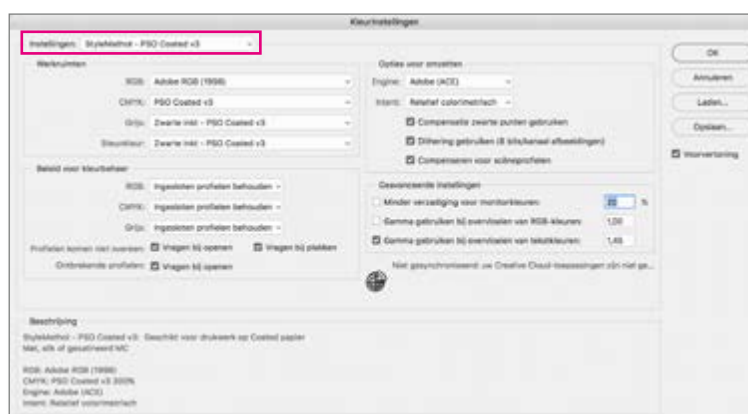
Kleurinstellingen

Instellingen: Stylekethol - PSO Coated v3

Werkruimten

RGB: Adobe RGB (1998)

CMYK: PSO Coated v3

Grijs: Zwarte inkt - PSO Coated v3

Steunkleur: Zwarte inkt - PSO Coated v3

Beleid voor kleurbeheer

RGB: Ingesloten profielen behouden

CMYK: Ingesloten profielen behouden

Grijs: Ingesloten profielen behouden

Profielen komen niet overeen: Vragen bij openen Vragen bij plakken

Ontbrekende profielen: Vragen bij openen

Opties voor omzetten

Engine: Adobe (ACE)

Intent: Relatief colorimetrisch

Compensatie zwarte punten gebruiken

Dithering gebruiken (8 bits/kanaal-afbeeldingen)

Compenseren voor scèneprofielen

Geavanceerde instellingen

Minder verzadiging voor monitorkleuren: 20 %

Gamma gebruiken bij overvloeien van RGB-kleuren: 1,00

Gamma gebruiken bij overvloeien van tekstkleuren: 1,45

Niet gesynchroniseerd: uw Creative Cloud-toepassingen zijn niet ge...

OK

Annuleren

Laden...

Opslaan...

Voorvertoning

Beschrijving

Stylekethol - PSO Coated v3: Geschikt voor drukwerk op Coated papier Mat, silk of gesatineerd MC

RGB: Adobe RGB (1998)
CMYK: PSO Coated v3 300%
Engine: Adobe (ACE)
Intent: Relatief colorimetrisch